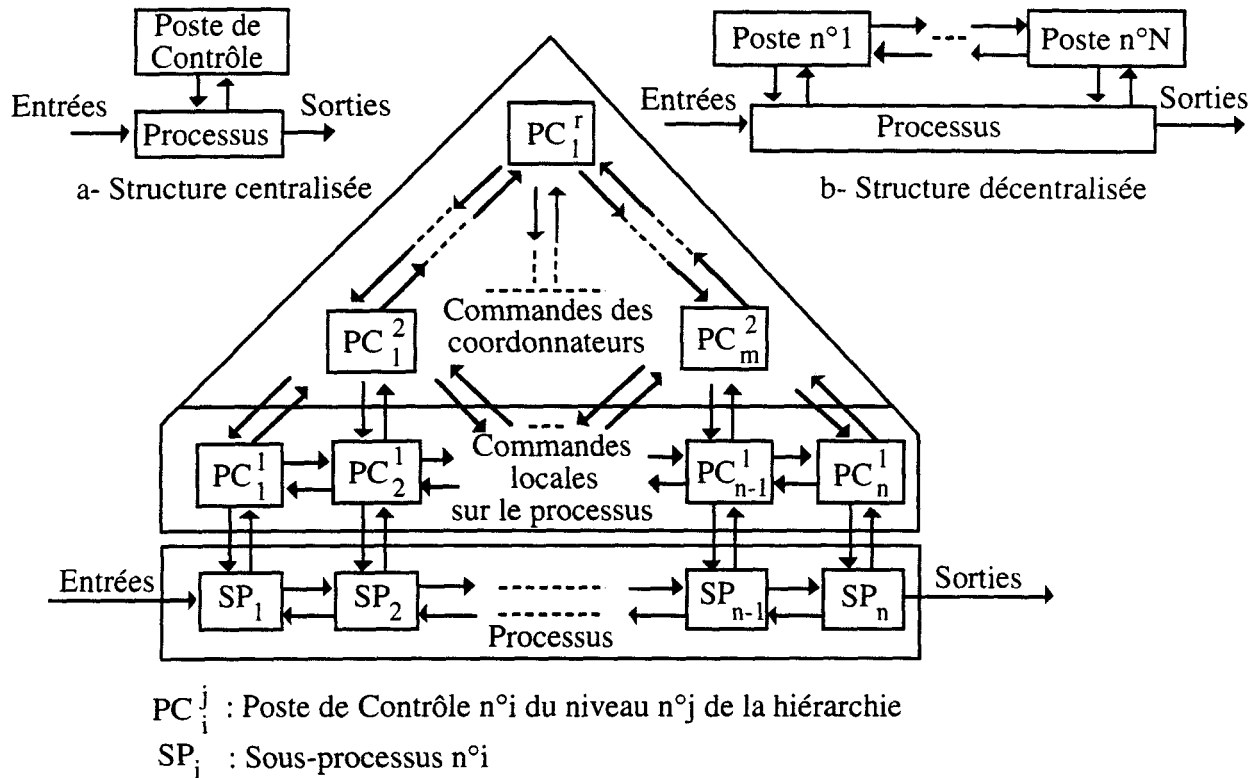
Poste de Contrôle

Entrées

Processus

Sorties

a- Structure centralisée

Poste n°1

Poste n°N

Entrées

Processus

Sorties

b- Structure décentralisée

$PC_1^r$

$PC_1^2$

Commandes des coordonnateurs

$PC_m^2$

$PC_1^1$

$PC_2^1$

Commandes locales sur le processus

$PC_{n-1}^1$

$PC_n^1$

Entrées

$SP_1$

$SP_2$

$SP_{n-1}$

$SP_n$

Sorties

Processus

$PC_i^j$ : Poste de Contrôle n°i du niveau n°j de la hiérarchie

$SP_i$ : Sous-processus n°i